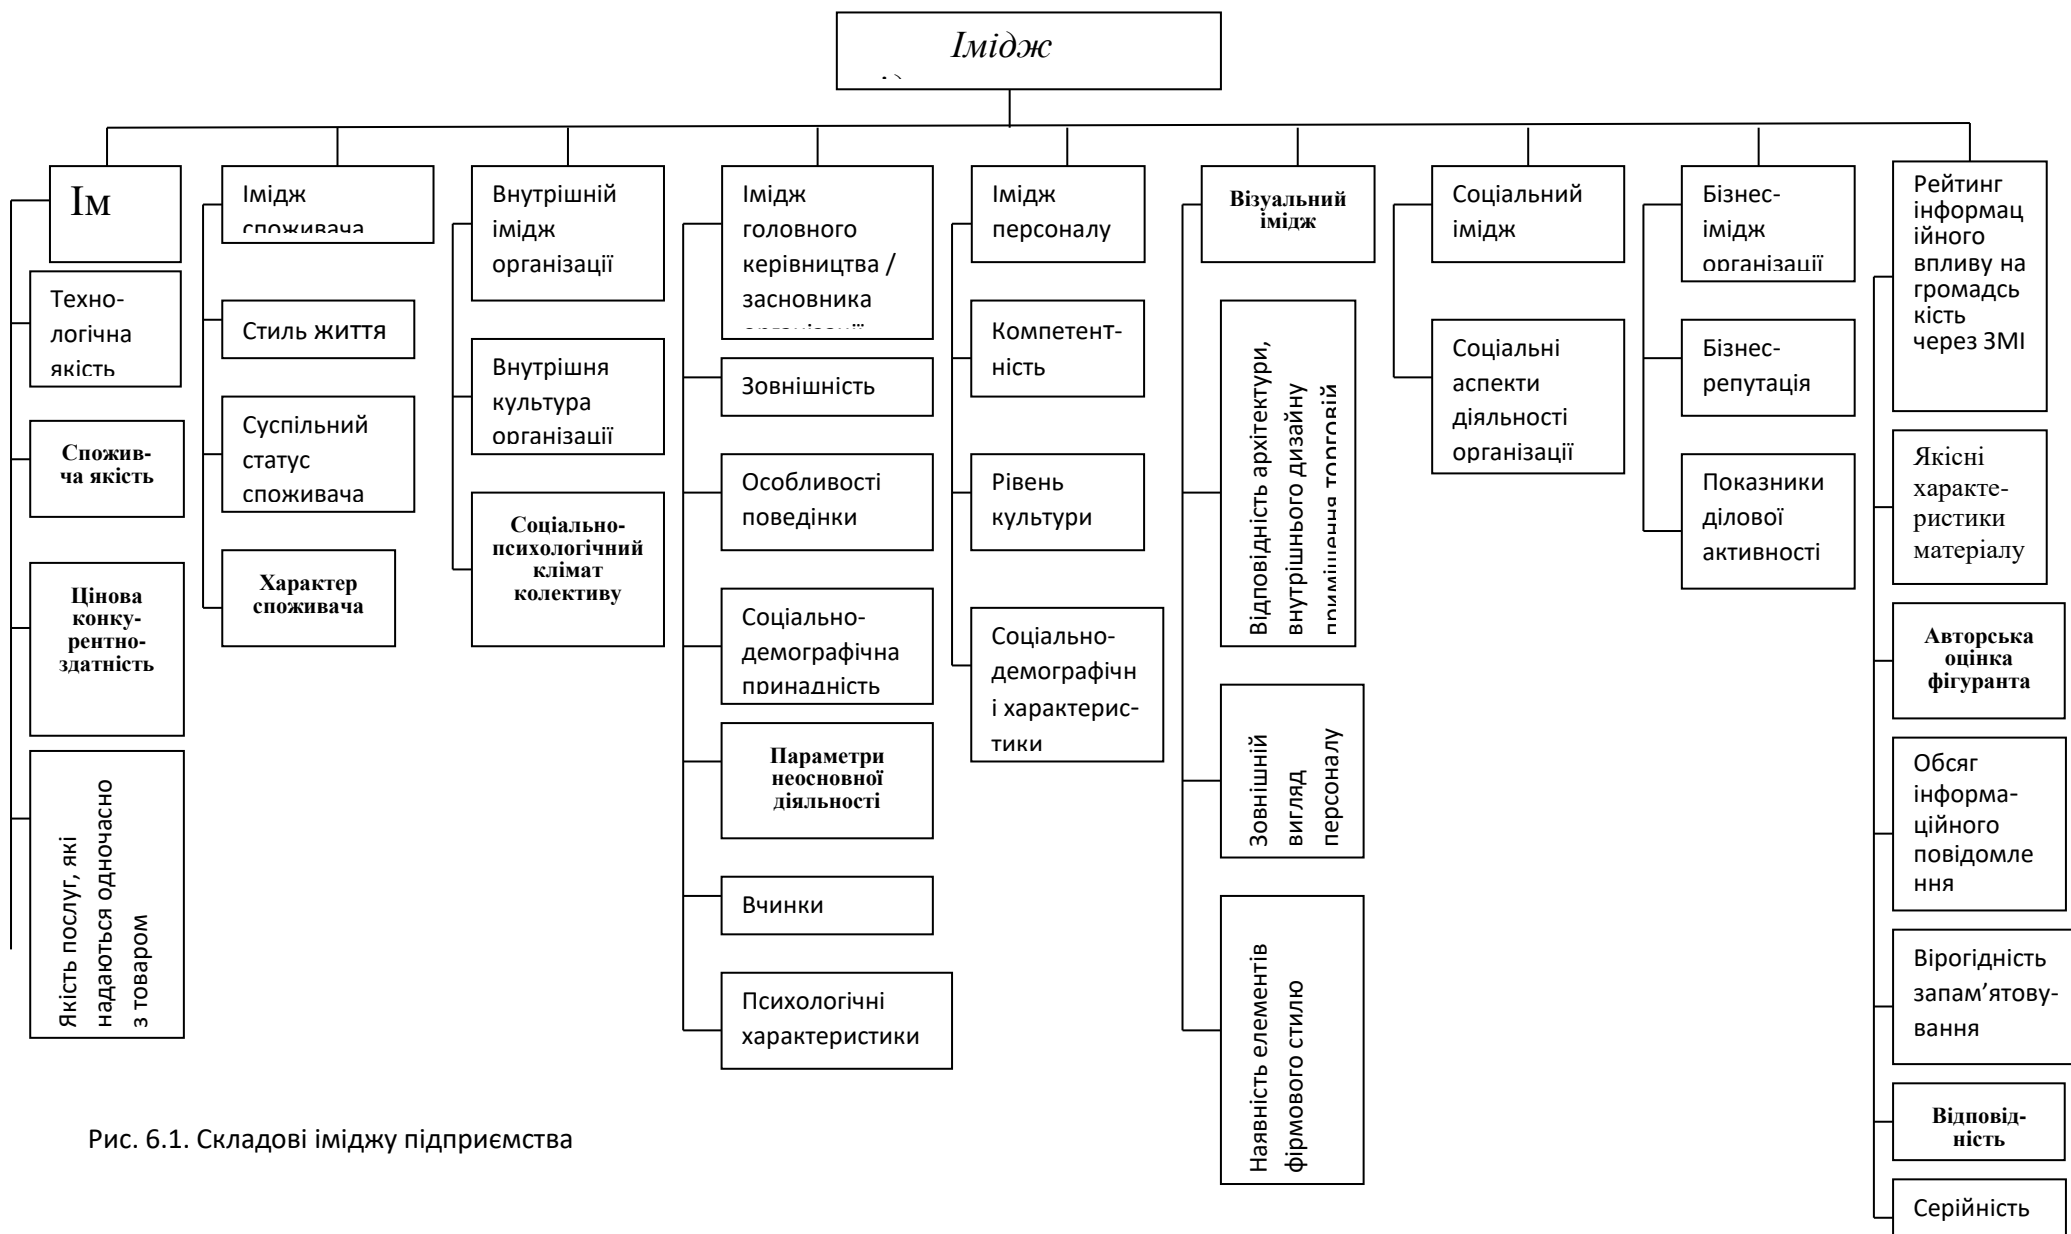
Імідж

Ім

Технологічна якість

Споживча якість

Цінова конкурентноздатність

Якість послуг, які надаються одночасно з товаром

Імідж споживача

Стиль життя

Суспільний статус споживача

Характер споживача

Внутрішній імідж організації

Внутрішня культура організації

Соціально-психологічний клімат колективу

Імідж головного керівництва / засновника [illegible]

Зовнішність

Особливості поведінки

Соціально-демографічна принадність

Параметри неосновної діяльності

Вчинки

Психологічні характеристики

Імідж персоналу

Компетентність

Рівень культури

Соціально-демографічні характеристики

Візуальний імідж

Відповідність архітектури, внутрішнього дизайну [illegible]

Зовнішній вигляд персоналу

Наявність елементів фірмового стилю

Соціальний імідж

Соціальні аспекти діяльності організації

Бізнес-імідж організації

Бізнес-репутація

Показники ділової активності

Рейтинг інформаційного впливу на громадськість через ЗМІ

Якісні характеристики матеріалу

Авторська оцінка фігуранта

Обсяг інформаційного повідомлення

Вірогідність запам'ятовування

Відповідність

Серійність

Рис. 6.1. Складові іміджу підприємства